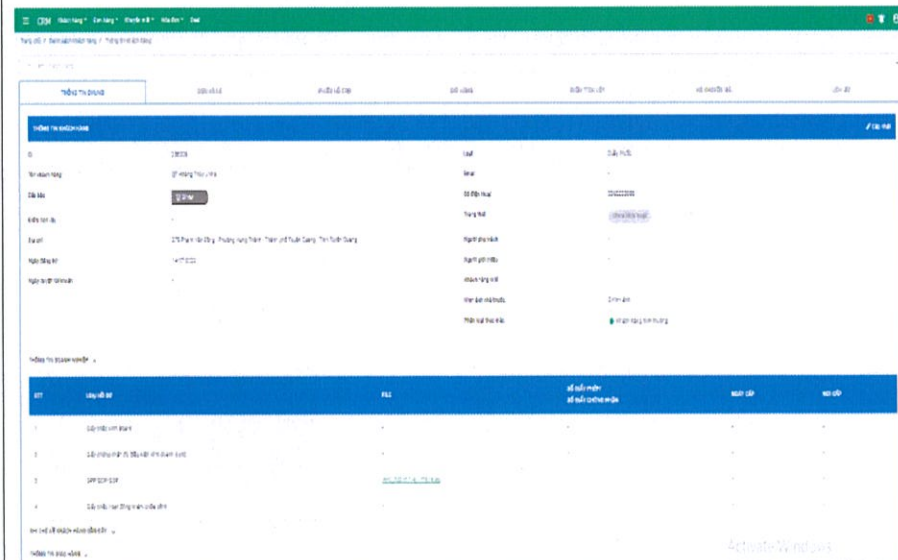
≡ CRM Khách hàng ▾ Đơn hàng ▾ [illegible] ▾ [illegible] ▾ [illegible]

Trang chủ / Danh sách khách hàng / Thông tin khách hàng

| THÔNG TIN CHUNG | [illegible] | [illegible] | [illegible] | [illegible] | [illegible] | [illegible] |
|---|---|---|---|---|---|---|

THÔNG TIN KHÁCH HÀNG

✎ Cập nhật

ID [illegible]

Tên khách hàng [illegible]

Cấp bậc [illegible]

Kiểu kinh doanh -

Địa chỉ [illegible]

Ngày đăng ký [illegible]

Ngày duyệt tài khoản -

Loại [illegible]

Email -

Số điện thoại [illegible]

Trạng thái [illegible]

Người phụ trách -

Người giới thiệu -

Khách hàng mới

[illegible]

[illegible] ● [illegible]

THÔNG TIN DOANH NGHIỆP ∧

| STT | Loại hồ sơ | File | Số giấy phép / Số giấy chứng nhận | Ngày cấp | Nơi cấp |
|---|---|---|---|---|---|
| 1 | Giấy phép kinh doanh | - | - | - | - |
| 2 | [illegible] | - | - | - | - |
| 3 | GPP GDP GSP | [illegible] | - | - | - |
| 4 | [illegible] | - | - | - | - |

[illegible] ∨

THÔNG TIN GIAO HÀNG ∨

Activate Windows